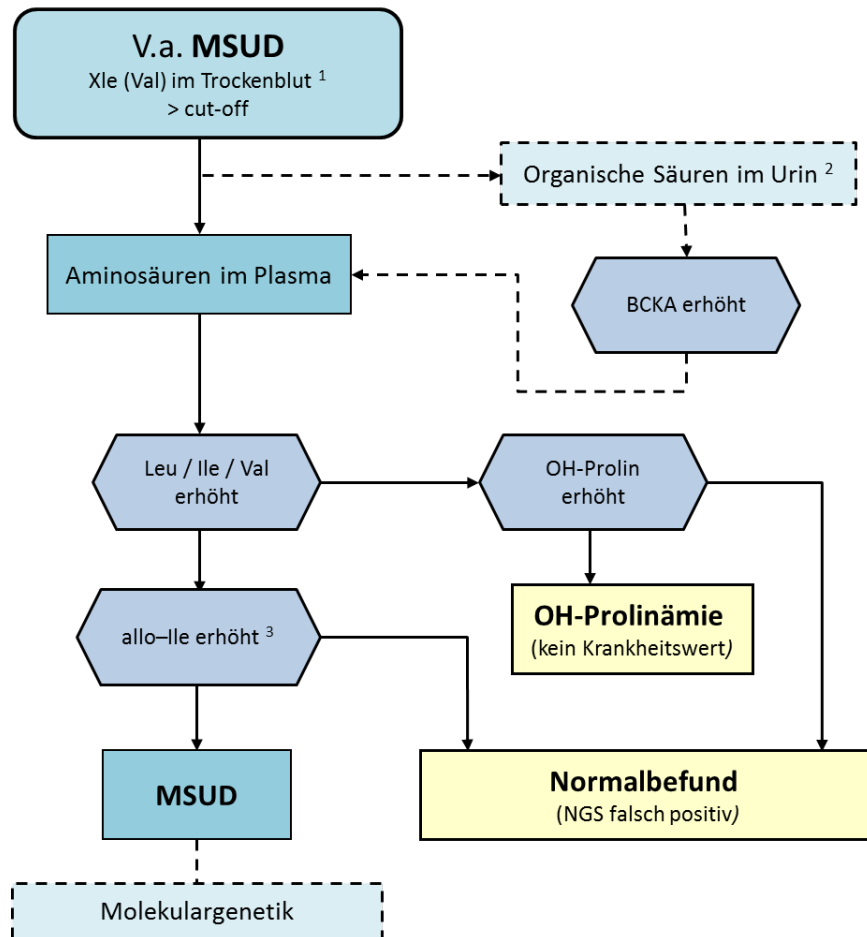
V.a. **MSUD**
Xle (Val) im Trockenblut $^1$
> cut-off

Organische Säuren im Urin $^2$

Aminosäuren im Plasma

BCKA erhöht

Leu / Ile / Val erhöht

OH-Prolin erhöht

OH-Prolinämie
(kein Krankheitswert)

allo–Ile erhöht $^3$

MSUD

Normalbefund
(NGS falsch positiv)

Molekulargenetik